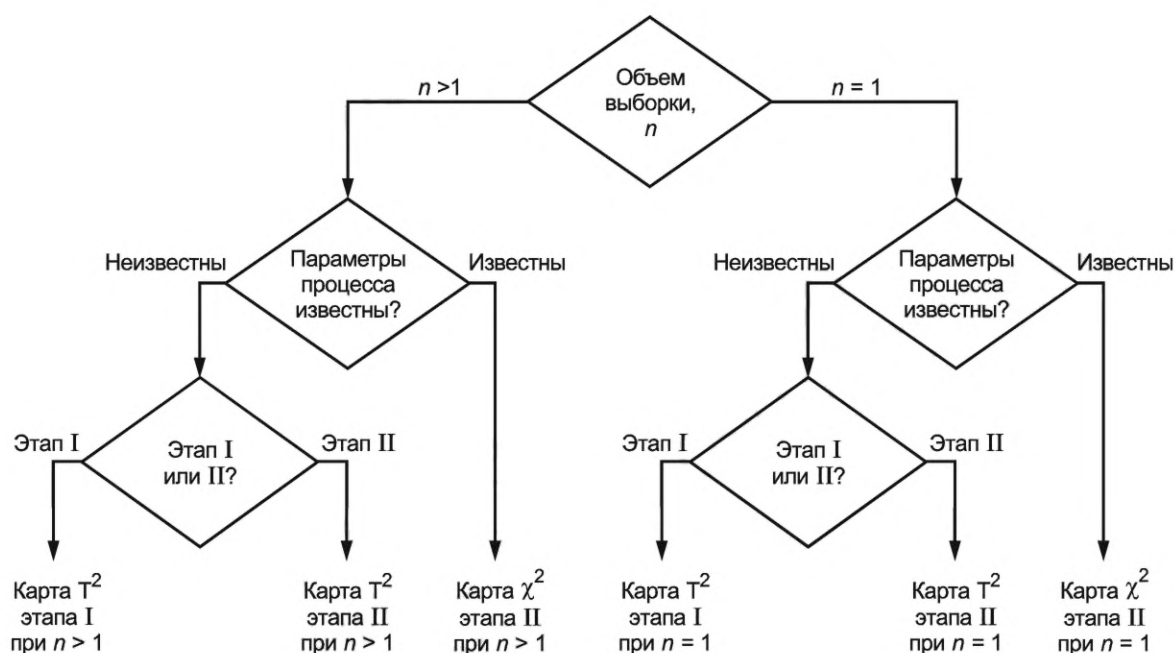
Объем выборки, $n$

$n > 1$

$n = 1$

Неизвестны

Параметры процесса известны?

Известны

Неизвестны

Параметры процесса известны?

Известны

Этап I

Этап I или II?

Этап II

Этап I

Этап I или II?

Этап II

Карта $T^2$ этапа I при $n > 1$

Карта $T^2$ этапа II при $n > 1$

Карта $\chi^2$ этапа II при $n > 1$

Карта $T^2$ этапа I при $n = 1$

Карта $T^2$ этапа II при $n = 1$

Карта $\chi^2$ этапа II при $n = 1$